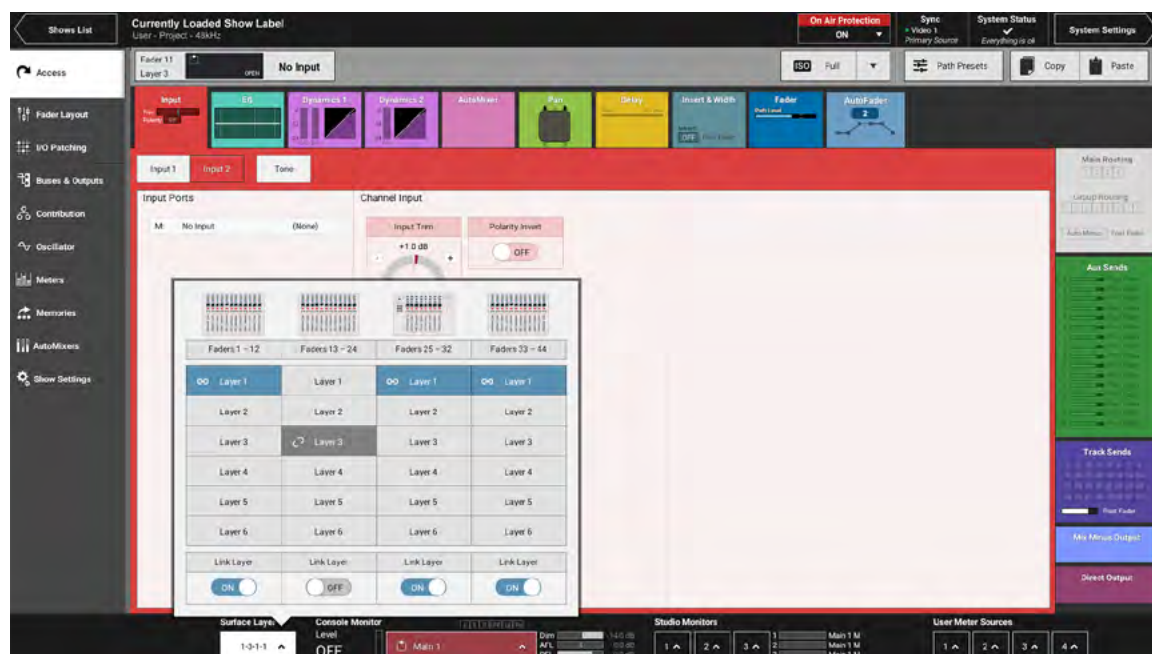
Shows List

Currently Loaded Show Label
User - Project - 48kHz

On Air Protection
ON

Sync
Video 1
Primary Source

System Status
Everything is ok

System Settings

Access

Fader 11
Layer 3

No Input

ISO Full

Path Presets

Copy

Paste

Fader Layout

I/O Patching

Buses & Outputs

Contribution

Oscillator

Meters

Memories

AutoMixers

Show Settings

Input

EQ

Dynamics 1

Dynamics 2

AutoMixer

Pan

Delay

Insert & Width

Fader

AutoFader

2

Input 1

Input 2

Tone

Input Ports

M: No Input (None)

Channel Input

Input Trim

+1.0 dB

Polarity Invert

OFF

Main Routing

Group Routing

Aux Sends

Track Sends

Post Fader

Mix Minus Output

Direct Output

| Faders 1 - 12 | Faders 13 - 24 | Faders 25 - 32 | Faders 33 - 44 |
|---|---|---|---|
| Layer 1 | Layer 1 | Layer 1 | Layer 1 |
| Layer 2 | Layer 2 | Layer 2 | Layer 2 |
| Layer 3 | Layer 3 | Layer 3 | Layer 3 |
| Layer 4 | Layer 4 | Layer 4 | Layer 4 |
| Layer 5 | Layer 5 | Layer 5 | Layer 5 |
| Layer 6 | Layer 6 | Layer 6 | Layer 6 |
| Link Layer | Link Layer | Link Layer | Link Layer |
| ON | OFF | ON | ON |

Surface Layer
1-3-1-1

Console Monitor
Level
OFF

Main 1

Dim
AFL
PFL

Studio Monitors
1 2 3

Main 1 M
Main 1 M
Main 1 M

User Meter Sources
1 2 3 4